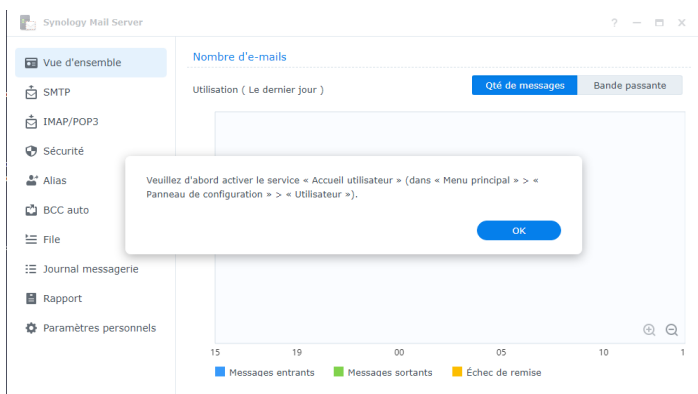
Synology Mail Server

? — ☐ ✕

Vue d'ensemble
SMTP
IMAP/POP3
Sécurité
Alias
BCC auto
File
Journal messagerie
Rapport
Paramètres personnels

Nombre d'e-mails

Utilisation ( Le dernier jour )

Qté de messages | Bande passante

Veuillez d'abord activer le service « Accueil utilisateur » (dans « Menu principal » > « Panneau de configuration » > « Utilisateur »).

OK

15 19 00 05 10 1

Messages entrants Messages sortants Échec de remise